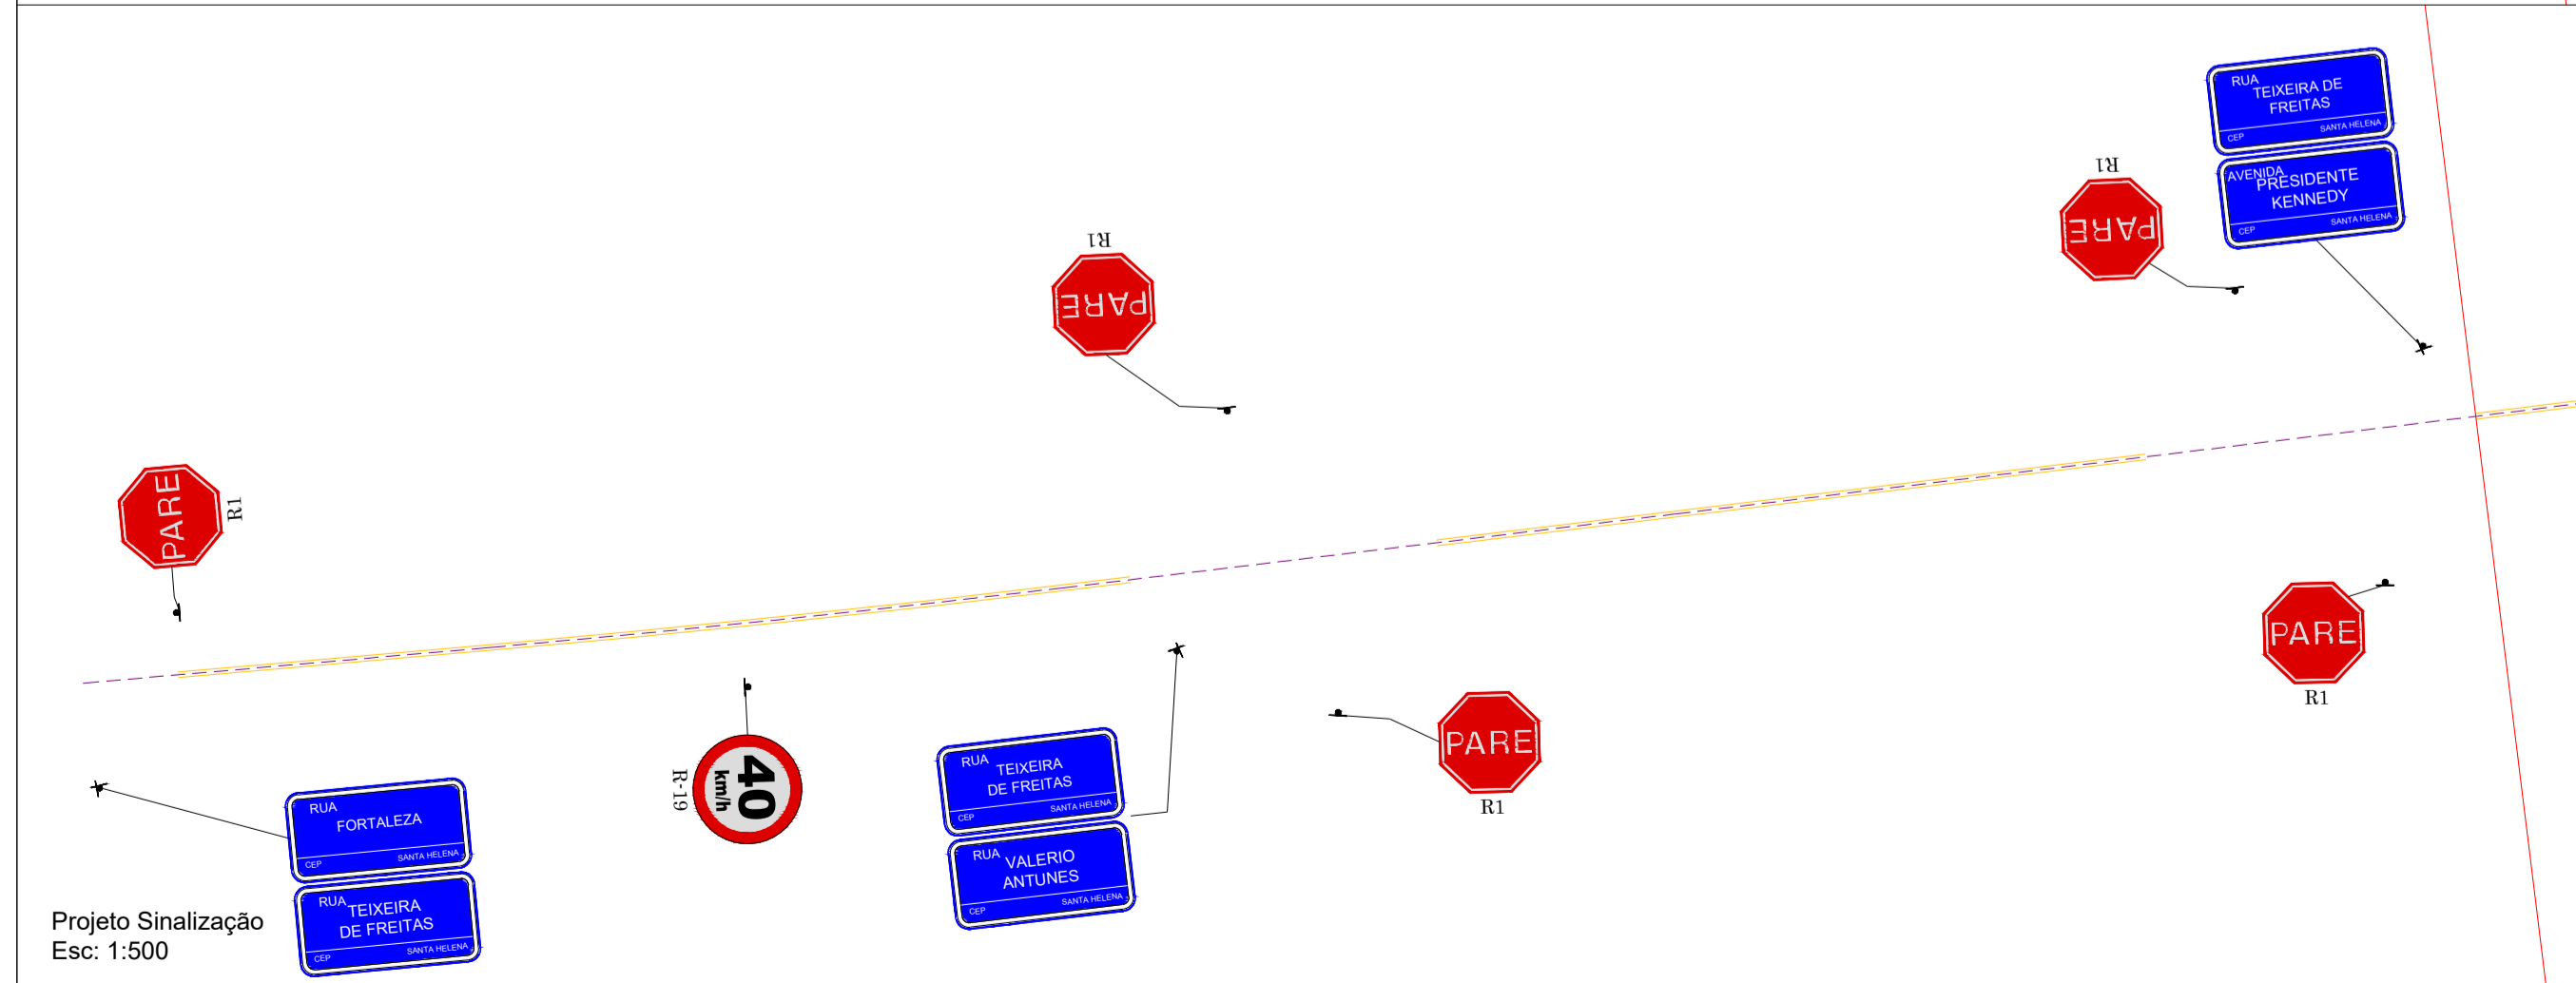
RUA TEIXEIRA DE FREITAS
CEP SANTA HELENA

AVENIDA PRESIDENTE KENNEDY
CEP SANTA HELENA

R1
PARE

R1
PARE

PARE
R1

PARE
R1

PARE
R1

R-19
40
km/h

RUA TEIXEIRA DE FREITAS
CEP SANTA HELENA

RUA VALERIO ANTUNES
CEP SANTA HELENA

RUA FORTALEZA
CEP SANTA HELENA

RUA TEIXEIRA DE FREITAS
CEP SANTA HELENA

Projeto Sinalização
Esc: 1:500